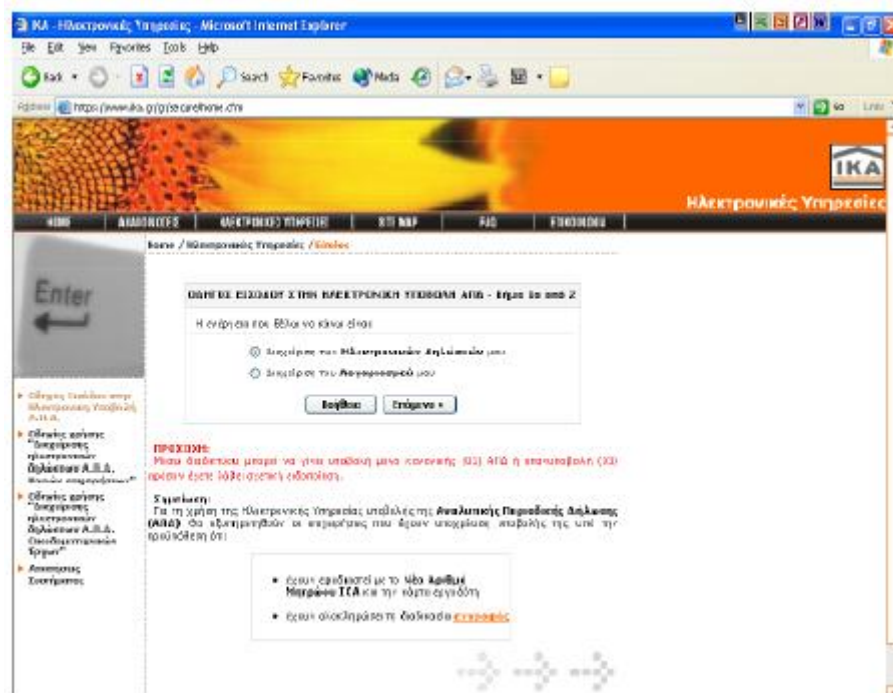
ΙΚΑ - Ηλεκτρονικές Υπηρεσίες - Microsoft Internet Explorer

File Edit View Favorites Tools Help

Back Search Favorites Media

Address https://www.ika.gr/gr/secure/home.cfm Go Links

ΙΚΑ

Ηλεκτρονικές Υπηρεσίες

HOME | ΑΝΑΚΟΙΝΩΣΕΙΣ | ΗΛΕΚΤΡΟΝΙΚΕΣ ΥΠΗΡΕΣΙΕΣ | SITE MAP | FAQ | ΕΠΙΚΟΙΝΩΝΙΑ

Home / Ηλεκτρονικές Υπηρεσίες / Είσοδος

Enter

ΟΔΗΓΟΣ ΕΙΣΟΔΟΥ ΣΤΗΝ ΗΛΕΚΤΡΟΝΙΚΗ ΥΠΟΒΟΛΗ ΑΠΔ - Βήμα 1ο από 2

Η ενέργεια που θέλω να κάνω είναι

Διαχείριση των Ηλεκτρονικών Δηλώσεών μου

Διαχείριση του Λογαριασμού μου

Βοήθεια | Επόμενο »

▸ Οδηγίες Σύνδεσης στην Ηλεκτρονική Υποβολή Α.Π.Δ.

▸ Οδηγίες χρήσης "Διαχείρισης ηλεκτρονικών Δηλώσεων Α.Π.Δ. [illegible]"

▸ Οδηγίες χρήσης "Διαχείρισης ηλεκτρονικών Δηλώσεων Α.Π.Δ. Οικοδομοτεχνικών Έργων"

▸ Απαιτήσεις Συστήματος

ΠΡΟΣΟΧΗ:
Μέσω διαδικτύου μπορεί να γίνει υποβολή μόνο κανονικής (01) ΑΠΔ ή επανυποβολή (03) εφόσον έχετε λάβει σχετική ειδοποίηση.

Σημείωση:
Για τη χρήση της Ηλεκτρονικής Υπηρεσίας υποβολής της Αναλυτικής Περιοδικής Δήλωσης (ΑΠΔ) θα εξυπηρετηθούν οι εργοδότες που έχουν υποχρέωση υποβολής της υπό την προϋπόθεση ότι:

• έχουν εφοδιαστεί με το Νέο Αριθμό Μητρώου ΙΚΑ και την κάρτα εργοδότη

• έχουν ολοκληρώσει τη διαδικασία εγγραφής